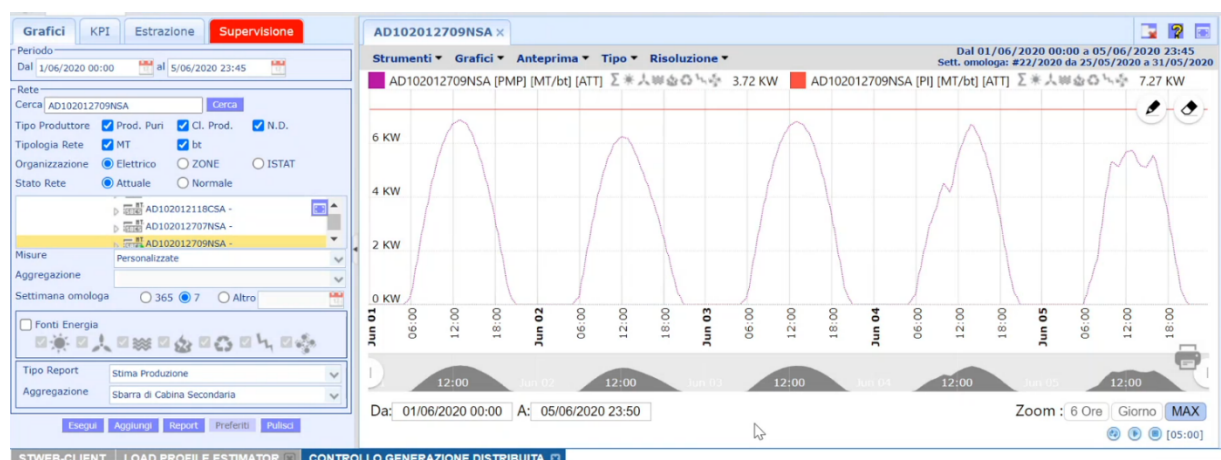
Grafici | KPI | Estrazione | Supervisione

Periodo
Dal 1/06/2020 00:00 al 5/06/2020 23:45

Rete
Cerca AD102012709NSA Cerca
Tipo Produttore ☑ Prod. Puri ☑ Cl. Prod. ☑ N.D.
Tipologia Rete ☑ MT ☑ bt
Organizzazione ◉ Elettrico ○ ZONE ○ ISTAT
Stato Rete ◉ Attuale ○ Normale

AD102012118CSA -
AD102012707NSA -
AD102012709NSA -

Misure Personalizzate
Aggregazione
Settimana omologa ○ 365 ◉ 7 ○ Altro

☐ Fonti Energia

Tipo Report Stima Produzione
Aggregazione Sbarra di Cabina Secondaria

Esegui | Aggiungi | Report | Preferiti | Pulisci

AD102012709NSA ×

Strumenti ▾ Grafici ▾ Anteprima ▾ Tipo ▾ Risoluzione ▾

Dal 01/06/2020 00:00 a 05/06/2020 23:45
Sett. omologa: #22/2020 da 25/05/2020 a 31/05/2020

AD102012709NSA [PMP] [MT/bt] [ATT] Σ 3.72 KW   AD102012709NSA [PI] [MT/bt] [ATT] Σ 7.27 KW

6 KW
4 KW
2 KW
0 KW

Jun 01 06:00 12:00 18:00 Jun 02 06:00 12:00 18:00 Jun 03 06:00 12:00 18:00 Jun 04 06:00 12:00 18:00 Jun 05 06:00 12:00 18:00

12:00 Jun 02 12:00 Jun 03 12:00 Jun 04 12:00 Jun 05 12:00

Da: 01/06/2020 00:00 A: 05/06/2020 23:50
Zoom : 6 Ore Giorno MAX
[05:00]

STWEB-CLIENT | LOAD PROFILE ESTIMATOR | CONTROLLO GENERAZIONE DISTRIBUITA